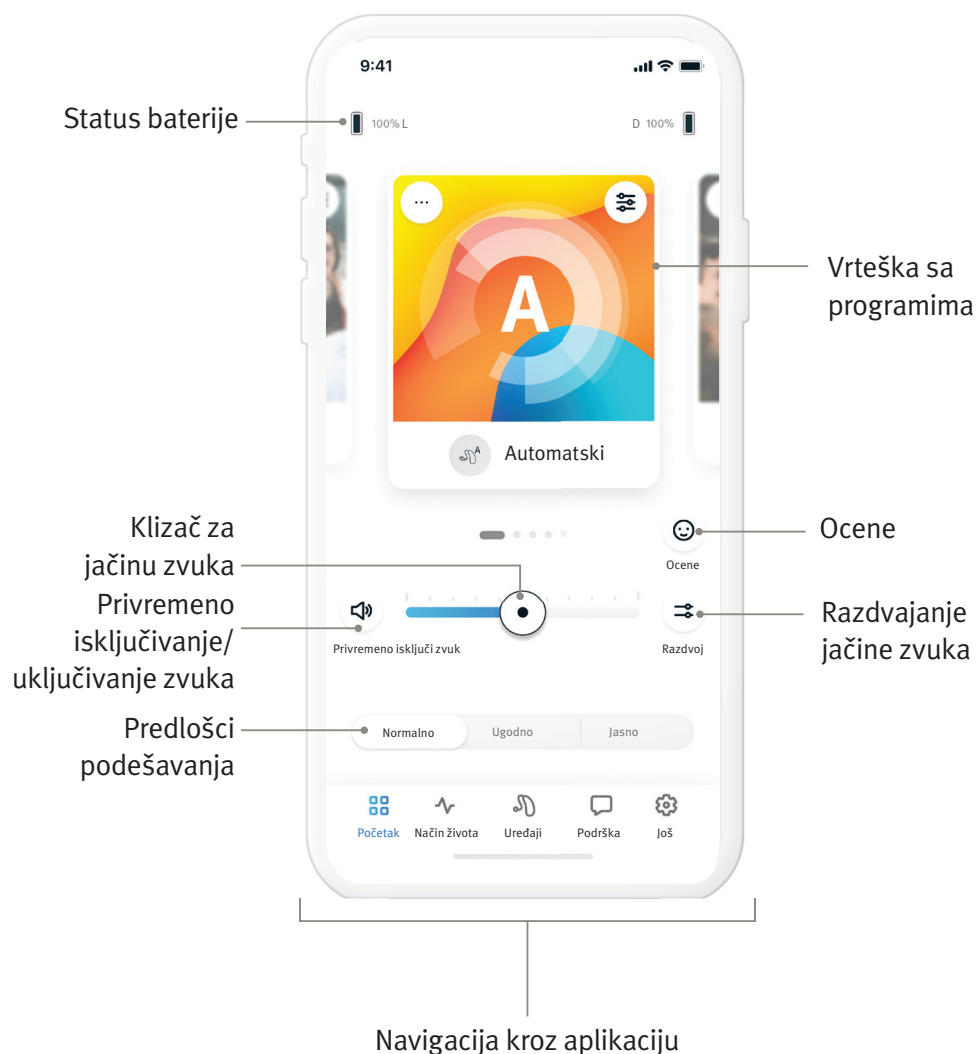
9:41

Status baterije

100% L

D 100%

Vrteška sa programima

A

Automatski

Klizač za jačinu zvuka

Ocene

Ocene

Privremeno isključivanje/ uključivanje zvuka

Privremeno isključi zvuk

Razdvajanje jačine zvuka

Razdvoj

Predlošci podešavanja

Normalno

Ugodno

Jasno

Početak

Način života

Uređaji

Podrška

Još

Navigacija kroz aplikaciju